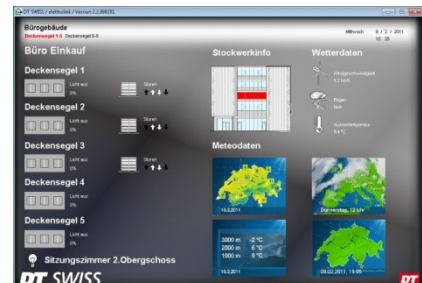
DT SWISS / elektrolink / Version 2.2.0

Bürogebäude
Deckensegel 1-5 Deckensegel 6-8

Mittwoch 9 / 2 / 2011
15 : 28

Büro Einkauf

Deckensegel 1
Licht aus
0%
Storen

Deckensegel 2
Licht aus
0%
Storen

Deckensegel 3
Licht aus
0%
Storen

Deckensegel 4
Licht aus
0%

Deckensegel 5
Licht aus
0%

Sitzungszimmer 2.Obergschoss

Stockwerkinfo

Wetterdaten

Windgeschwindigkeit
5.2 km/h

Regen
Nein

Aussentemperatur
3.4 °C

Meteodaten

10.2.2011

Donnerstag, 12 Uhr

3000 m -2°C
2000 m 0°C
1000 m 5°C

10.2.2011

09.02.2011, 15:05

DT SWISS